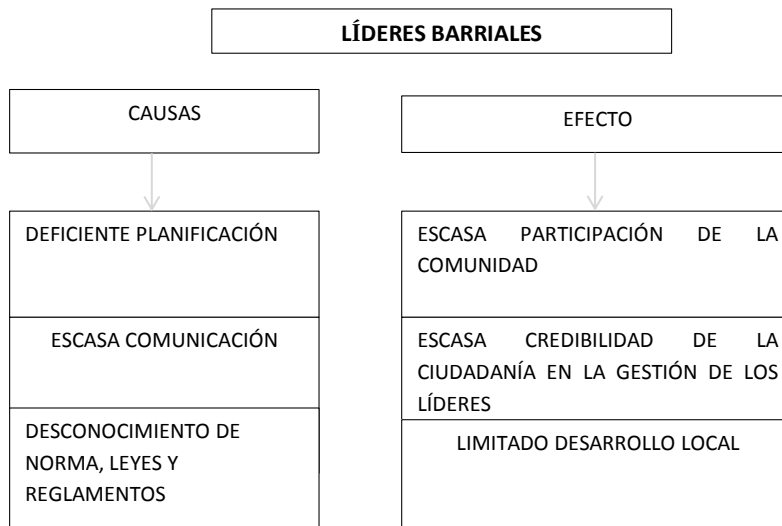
LÍDERES BARRIALES

CAUSAS

DEFICIENTE PLANIFICACIÓN

ESCASA COMUNICACIÓN

DESCONOCIMIENTO DE NORMA, LEYES Y REGLAMENTOS

EFECTO

ESCASA PARTICIPACIÓN DE LA COMUNIDAD

ESCASA CREDIBILIDAD DE LA CIUDADANÍA EN LA GESTIÓN DE LOS LÍDERES

LIMITADO DESARROLLO LOCAL